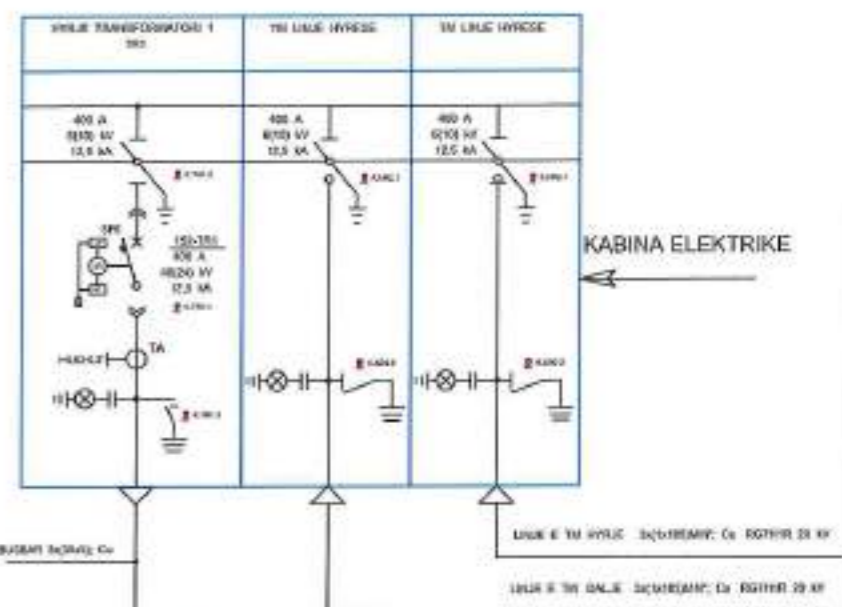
NYALIE TRANSFORMATORI 1
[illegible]

TM LINJE HYRESE

TM LINJE HYRESE

400 A
6(10) kV
12,5 kA

400 A
6(10) kV
12,5 kA

400 A
6(10) kV
12,5 kA

SPE

10(20)
400 A
10(24) kV
12,5 kA

TA

KABINA ELEKTRIKE

BUSBAR 3x(35x5) Cu

LINJE E TM HYRJE 3x(1x185)mm² Cu RG7H1R 20 kV

LINJE E TM DALJE 3x(1x185)mm² Cu RG7H1R 20 kV